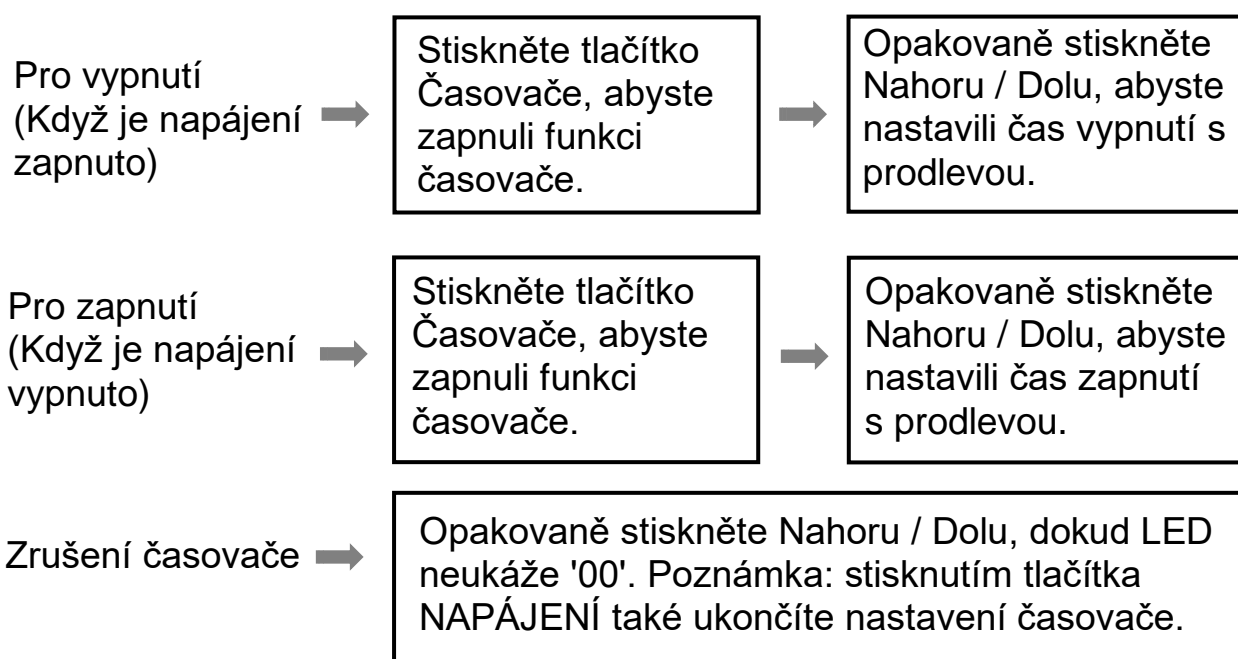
Pro vypnutí (Když je napájení zapnuto)

Stiskněte tlačítko Časovače, abyste zapnuli funkci časovače.

Opakovaně stiskněte Nahoru / Dolu, abyste nastavili čas vypnutí s prodlevou.

Pro zapnutí (Když je napájení vypnuto)

Stiskněte tlačítko Časovače, abyste zapnuli funkci časovače.

Opakovaně stiskněte Nahoru / Dolu, abyste nastavili čas zapnutí s prodlevou.

Zrušení časovače

Opakovaně stiskněte Nahoru / Dolu, dokud LED neukáže '00'. Poznámka: stisknutím tlačítka NAPÁJENÍ také ukončíte nastavení časovače.